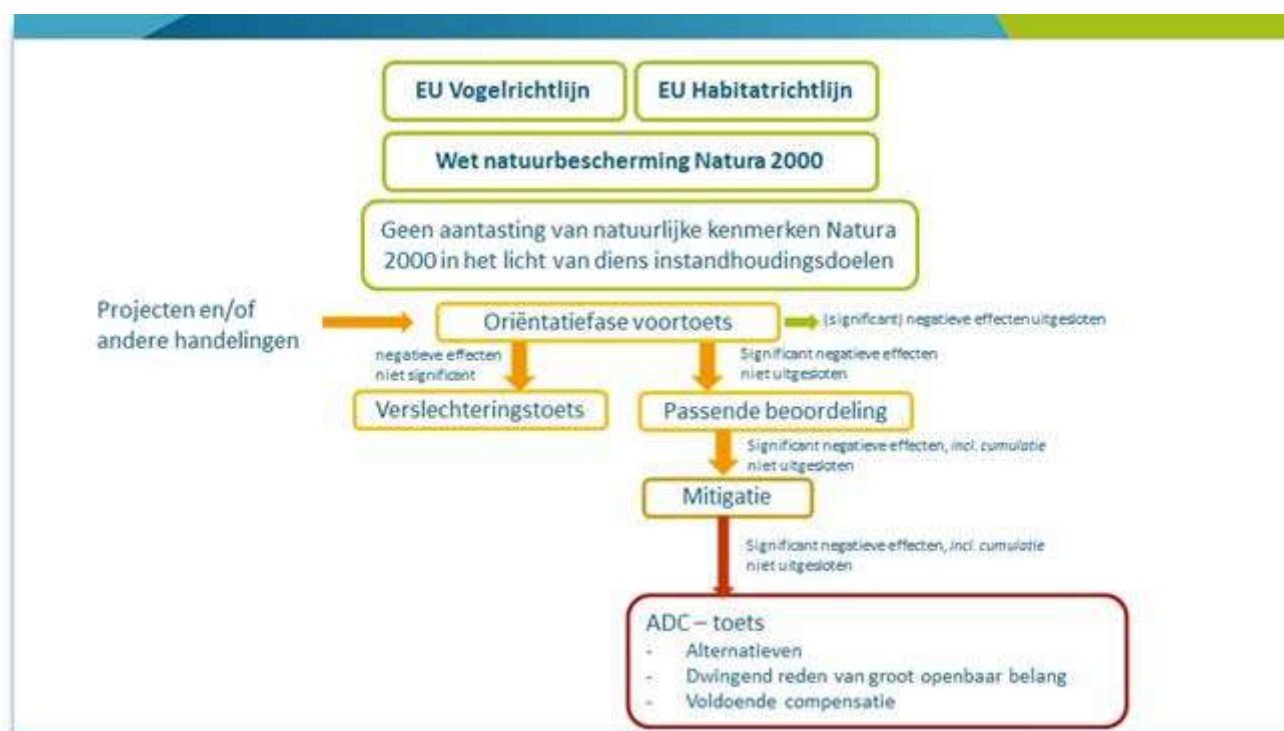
EU Vogelrichtlijn

EU Habitatrichtlijn

Wet natuurbescherming Natura 2000

Geen aantasting van natuurlijke kenmerken Natura 2000 in het licht van diens instandhoudingsdoelen

Projecten en/of andere handelingen

Oriëntatiefase voortoets

(significant) negatieve effecten uitgesloten

negatieve effecten niet significant

Significant negatieve effecten niet uitgesloten

Verslechteringstoets

Passende beoordeling

Significant negatieve effecten, incl. cumulatie niet uitgesloten

Mitigatie

Significant negatieve effecten, incl. cumulatie niet uitgesloten

ADC – toets
- Alternatieven
- Dwingend reden van groot openbaar belang
- Voldoende compensatie